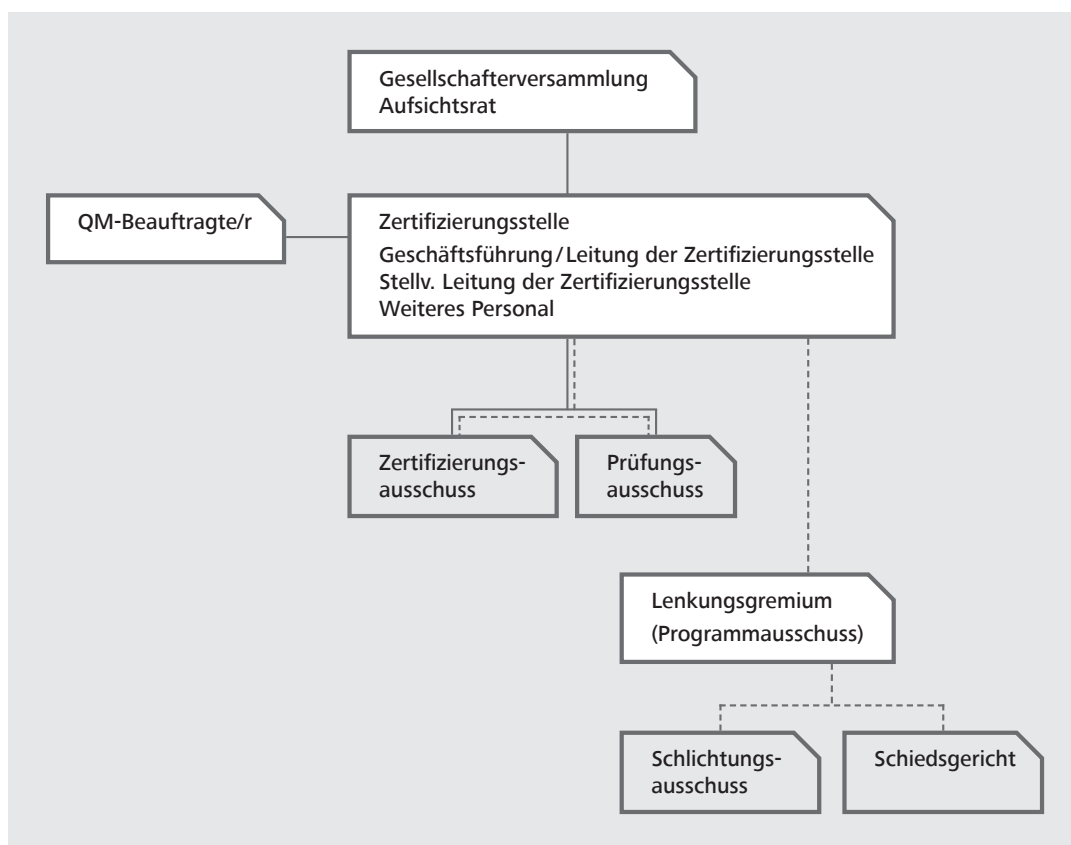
Gesellschafterversammlung
Aufsichtsrat

QM-Beauftragte/r

Zertifizierungsstelle
Geschäftsführung/Leitung der Zertifizierungsstelle
Stellv. Leitung der Zertifizierungsstelle
Weiteres Personal

Zertifizierungsausschuss

Prüfungsausschuss

Lenkungsgremium
(Programmausschuss)

Schlichtungsausschuss

Schiedsgericht